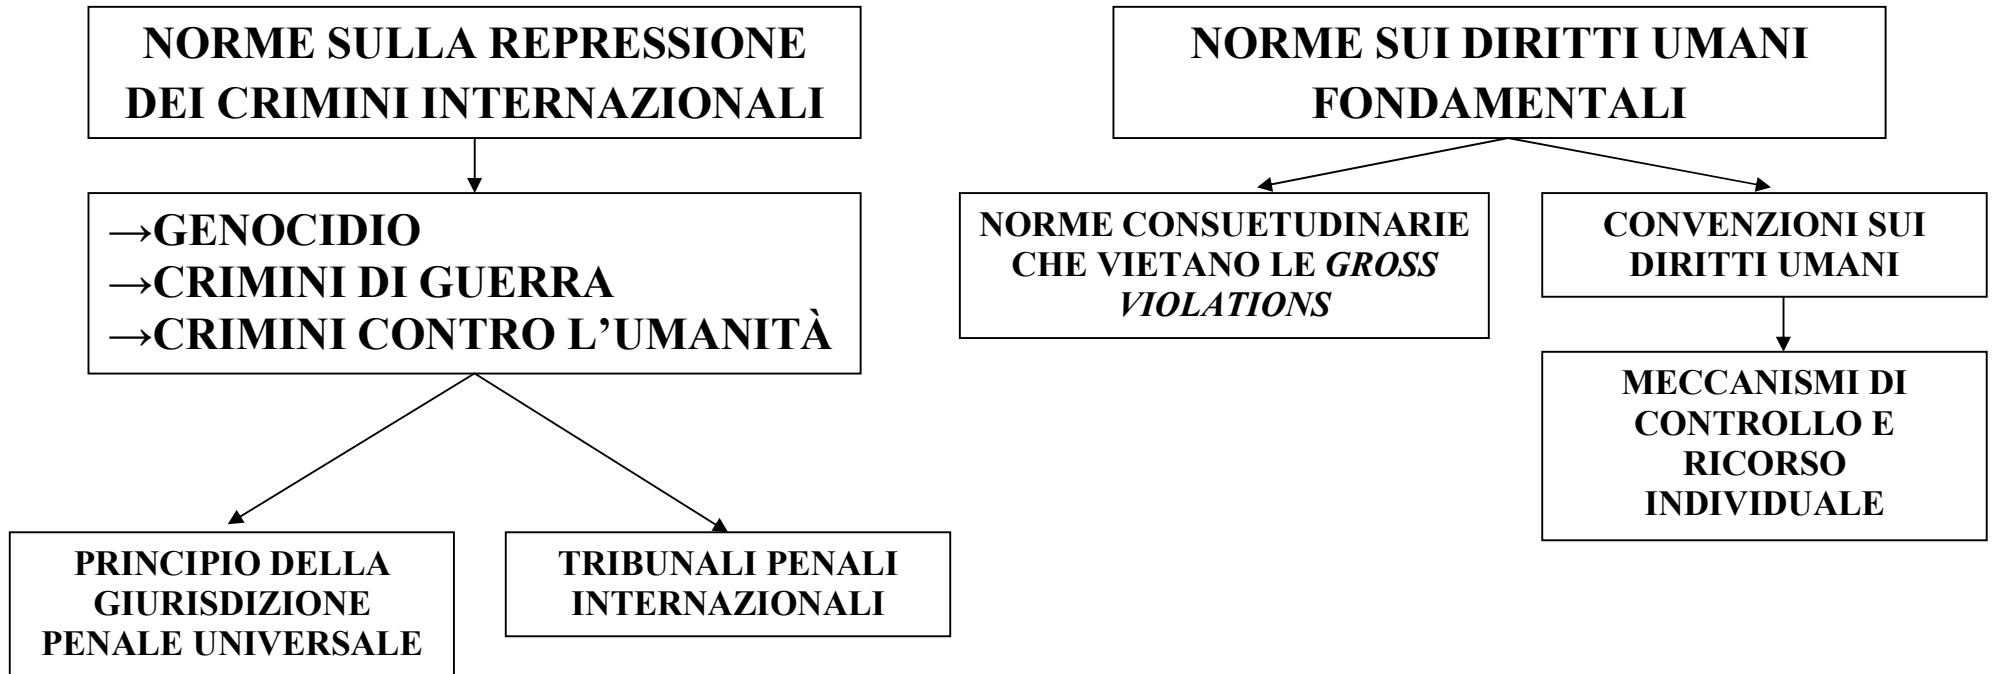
NORME SULLA REPRESSIONE DEI CRIMINI INTERNAZIONALI

→GENOCIDIO
→CRIMINI DI GUERRA
→CRIMINI CONTRO L'UMANITÀ

PRINCIPIO DELLA GIURISDIZIONE PENALE UNIVERSALE

TRIBUNALI PENALI INTERNAZIONALI

NORME SUI DIRITTI UMANI FONDAMENTALI

NORME CONSUETUDINARIE CHE VIETANO LE *GROSS VIOLATIONS*

CONVENZIONI SUI DIRITTI UMANI

MECCANISMI DI CONTROLLO E RICORSO INDIVIDUALE